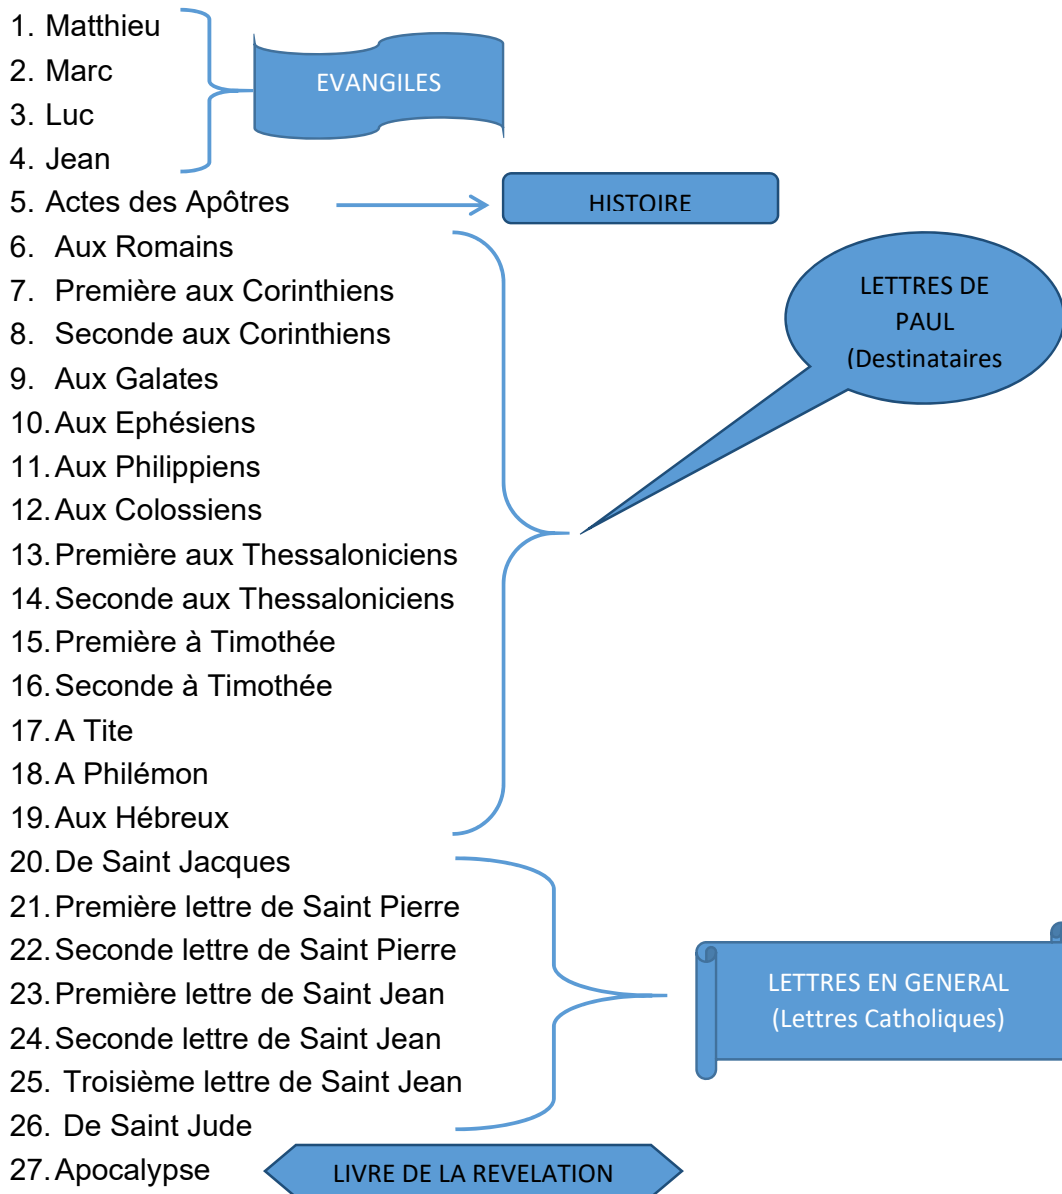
1. Matthieu
2. Marc
3. Luc
4. Jean

EVANGILES

5. Actes des Apôtres

HISTOIRE

6. Aux Romains
7. Première aux Corinthiens
8. Seconde aux Corinthiens
9. Aux Galates
10. Aux Ephésiens
11. Aux Philippiens
12. Aux Colossiens
13. Première aux Thessaloniciens
14. Seconde aux Thessaloniciens
15. Première à Timothée
16. Seconde à Timothée
17. A Tite
18. A Philémon
19. Aux Hébreux

LETTRES DE PAUL (Destinataires

20. De Saint Jacques
21. Première lettre de Saint Pierre
22. Seconde lettre de Saint Pierre
23. Première lettre de Saint Jean
24. Seconde lettre de Saint Jean
25. Troisième lettre de Saint Jean
26. De Saint Jude

LETTRES EN GENERAL (Lettres Catholiques)

27. Apocalypse

LIVRE DE LA REVELATION